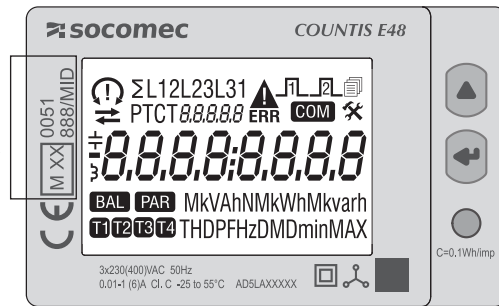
socomec
COUNTIS E48

0051
888/MID
M XX

ΣL1L2L3L1
PTCT8.8.8.8.8 ERR COM
8.8.8.8:8.8.8.8
BAL PAR MkVAhNMkWhMkvarh
T1 T2 T3 T4 THDPFHzDMDminMAX

C=0.1Wh/imp

3x230(400)VAC 50Hz
0.01-1 (6)A Cl. C -25 to 55°C AD5LAXXXXX